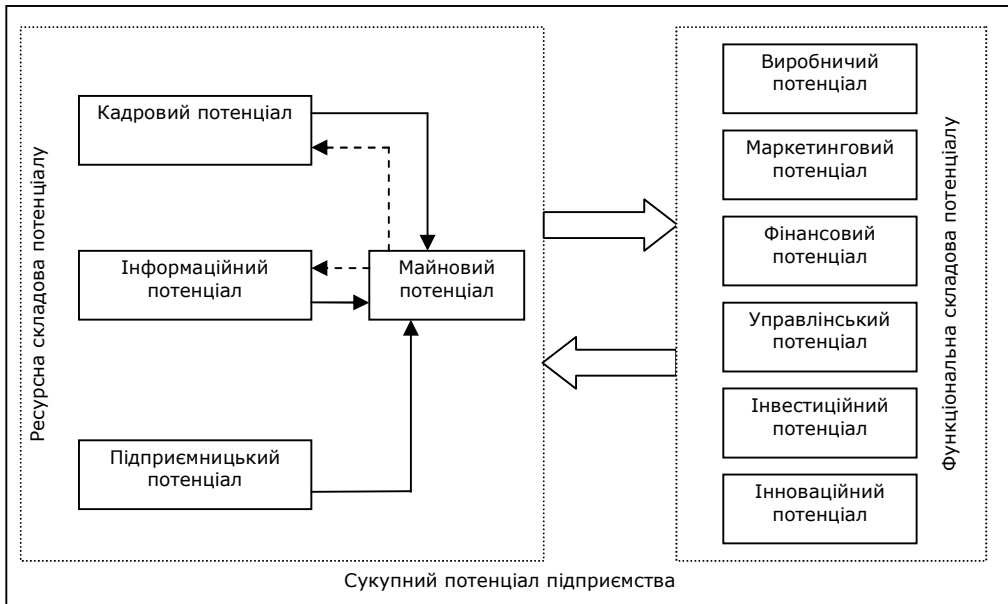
Ресурсна складова потенціалу

Кадровий потенціал

Інформаційний потенціал

Майновий потенціал

Підприємницький потенціал

Виробничий потенціал

Маркетинговий потенціал

Фінансовий потенціал

Управлінський потенціал

Інвестиційний потенціал

Інноваційний потенціал

Функціональна складова потенціалу

Сукупний потенціал підприємства